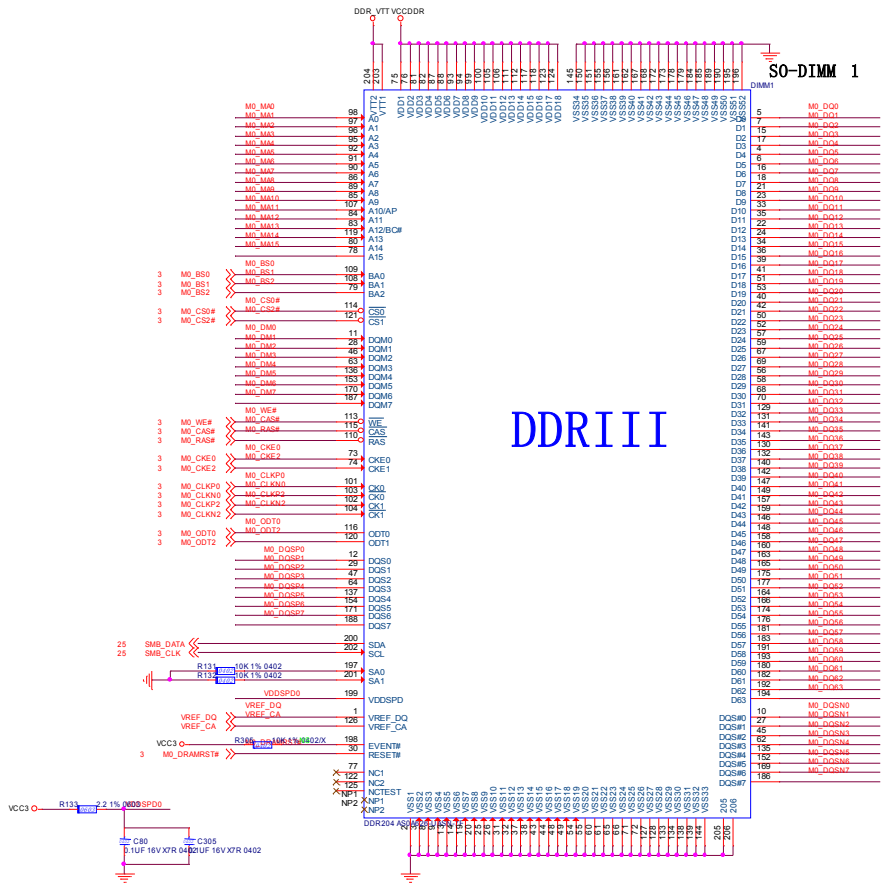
DDR_VTT VCCDDR

SO-DIMM 1

DIMM1

204 203 75 76 81 82 87 88 93 94 99 100 105 106 111 112 117 118 123 124 145 150 151 155 156 161 162 167 168 172 173 178 179 184 185 189 190 195 196

VTT2 VTT1 VDD1 VDD2 VDD3 VDD4 VDD5 VDD6 VDD7 VDD8 VDD9 VDD10 VDD11 VDD12 VDD13 VDD14 VDD15 VDD16 VDD17 VDD18 VSS34 VSS35 VSS36 VSS37 VSS38 VSS39 VSS40 VSS41 VSS42 VSS43 VSS44 VSS45 VSS46 VSS47 VSS48 VSS49 VSS50 VSS51 VSS52

M0_MA0 98 A0
M0_MA1 97 A1
M0_MA2 96 A2
M0_MA3 95 A3
M0_MA4 92 A4
M0_MA5 91 A5
M0_MA6 90 A6
M0_MA7 86 A7
M0_MA8 89 A8
M0_MA9 85 A9
M0_MA10 107 A10/AP
M0_MA11 84 A11
M0_MA12 83 A12/BC#
M0_MA13 119 A13
M0_MA14 80 A14
M0_MA15 78 A15

M0_BS0
3 M0_BS0 M0_BS1 109 BA0
3 M0_BS1 M0_BS2 108 BA1
3 M0_BS2 79 BA2

M0_CS0#
3 M0_CS0# M0_CS2# 114 CS0
3 M0_CS2# 121 CS1

M0_DM0 11 DQM0
M0_DM1 28 DQM1
M0_DM2 46 DQM2
M0_DM3 63 DQM3
M0_DM4 136 DQM4
M0_DM5 153 DQM5
M0_DM6 170 DQM6
M0_DM7 187 DQM7

M0_WE#
3 M0_WE# M0_CAS# 113 WE
3 M0_CAS# M0_RAS# 115 CAS
3 M0_RAS# 110 RAS

M0_CKE0
3 M0_CKE0 M0_CKE2 73 CKE0
3 M0_CKE2 74 CKE1

M0_CLKP0
3 M0_CLKP0 M0_CLKN0 101 CK0
3 M0_CLKN0 M0_CLKP2 103 CK0
3 M0_CLKP2 M0_CLKN2 102 CK1
3 M0_CLKN2 104 CK1

M0_ODT0
3 M0_ODT0 M0_ODT2 116 ODT0
3 M0_ODT2 120 ODT1

M0_DQSP0 12 DQS0
M0_DQSP1 29 DQS1
M0_DQSP2 47 DQS2
M0_DQSP3 64 DQS3
M0_DQSP4 137 DQS4
M0_DQSP5 154 DQS5
M0_DQSP6 171 DQS6
M0_DQSP7 188 DQS7

25 SMB_DATA 200 SDA
25 SMB_CLK 202 SCL

R131 10K 1% 0402 197 SA0
R132 10K 1% 0402 201 SA1

VDDSPD0 199 VDDSPD

VREF_DQ
VREF_DQ VREF_CA 1 VREF_DQ
VREF_CA 126 VREF_CA

R305 10K 1% 0402/X
VCC3 198 EVENT#
3 M0_DRAMRST# 30 RESET#

77 NC1
122 NC2
125 NCTEST
NP1 NP1
NP2 NP2

DDR204 AS0

VCC3 R133 2.2 1% 0603 VDDSPD0
C80 0.1UF 16V X7R 0402
C305 0.1UF 16V X7R 0402

DDRIII

5 D0 M0_DQ0
7 D1 M0_DQ1
15 D2 M0_DQ2
17 D3 M0_DQ3
4 D4 M0_DQ4
6 D5 M0_DQ5
16 D6 M0_DQ6
18 D7 M0_DQ7
21 D8 M0_DQ8
23 D9 M0_DQ9
33 D10 M0_DQ10
35 D11 M0_DQ11
22 D12 M0_DQ12
24 D13 M0_DQ13
34 D14 M0_DQ14
36 D15 M0_DQ15
39 D16 M0_DQ16
41 D17 M0_DQ17
51 D18 M0_DQ18
53 D19 M0_DQ19
40 D20 M0_DQ20
42 D21 M0_DQ21
50 D22 M0_DQ22
52 D23 M0_DQ23
57 D24 M0_DQ24
59 D25 M0_DQ25
67 D26 M0_DQ26
69 D27 M0_DQ27
56 D28 M0_DQ28
58 D29 M0_DQ29
68 D30 M0_DQ30
70 D31 M0_DQ31
129 D32 M0_DQ32
131 D33 M0_DQ33
141 D34 M0_DQ34
143 D35 M0_DQ35
130 D36 M0_DQ36
132 D37 M0_DQ37
140 D38 M0_DQ38
142 D39 M0_DQ39
147 D40 M0_DQ40
149 D41 M0_DQ41
157 D42 M0_DQ42
159 D43 M0_DQ43
146 D44 M0_DQ44
148 D45 M0_DQ45
158 D46 M0_DQ46
160 D47 M0_DQ47
163 D48 M0_DQ48
165 D49 M0_DQ49
175 D50 M0_DQ50
177 D51 M0_DQ51
164 D52 M0_DQ52
166 D53 M0_DQ53
174 D54 M0_DQ54
176 D55 M0_DQ55
181 D56 M0_DQ56
183 D57 M0_DQ57
191 D58 M0_DQ58
193 D59 M0_DQ59
180 D60 M0_DQ60
182 D61 M0_DQ61
192 D62 M0_DQ62
194 D63 M0_DQ63

10 DQS#0 M0_DQSN0
27 DQS#1 M0_DQSN1
45 DQS#2 M0_DQSN2
62 DQS#3 M0_DQSN3
135 DQS#4 M0_DQSN4
152 DQS#5 M0_DQSN5
169 DQS#6 M0_DQSN6
186 DQS#7 M0_DQSN7

VSS1 VSS2 VSS3 VSS4 VSS5 VSS6 VSS7 VSS8 VSS9 VSS10 VSS11 VSS12 VSS13 VSS14 VSS15 VSS16 VSS17 VSS18 VSS19 VSS20 VSS21 VSS22 VSS23 VSS24 VSS25 VSS26 VSS27 VSS28 VSS29 VSS30 VSS31 VSS32 VSS33
2 3 8 9 13 14 19 20 25 26 31 32 37 38 43 44 48 49 54 55 60 61 65 66 71 72 127 128 133 134 138 139 144 205 206